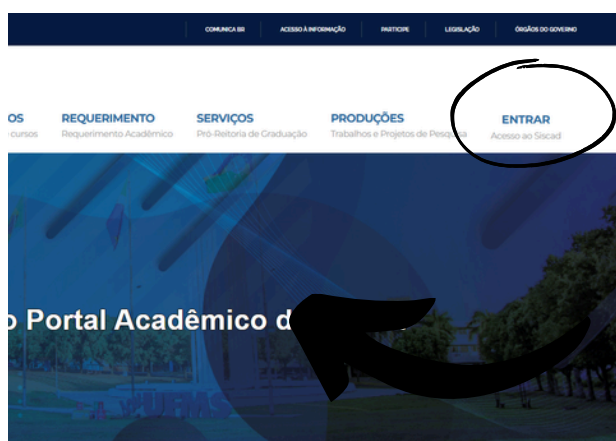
COMUNICA BR | ACESSO À INFORMAÇÃO | PARTICIPE | LEGISLAÇÃO | ÓRGÃOS DO GOVERNO

OS
cursos

REQUERIMENTO
Requerimento Acadêmico

SERVIÇOS
Pró-Reitoria de Graduação

PRODUÇÕES
Trabalhos e Projetos de Pesquisa

ENTRAR
Acesso ao Siscad

o Portal Acadêmico d

UFMS